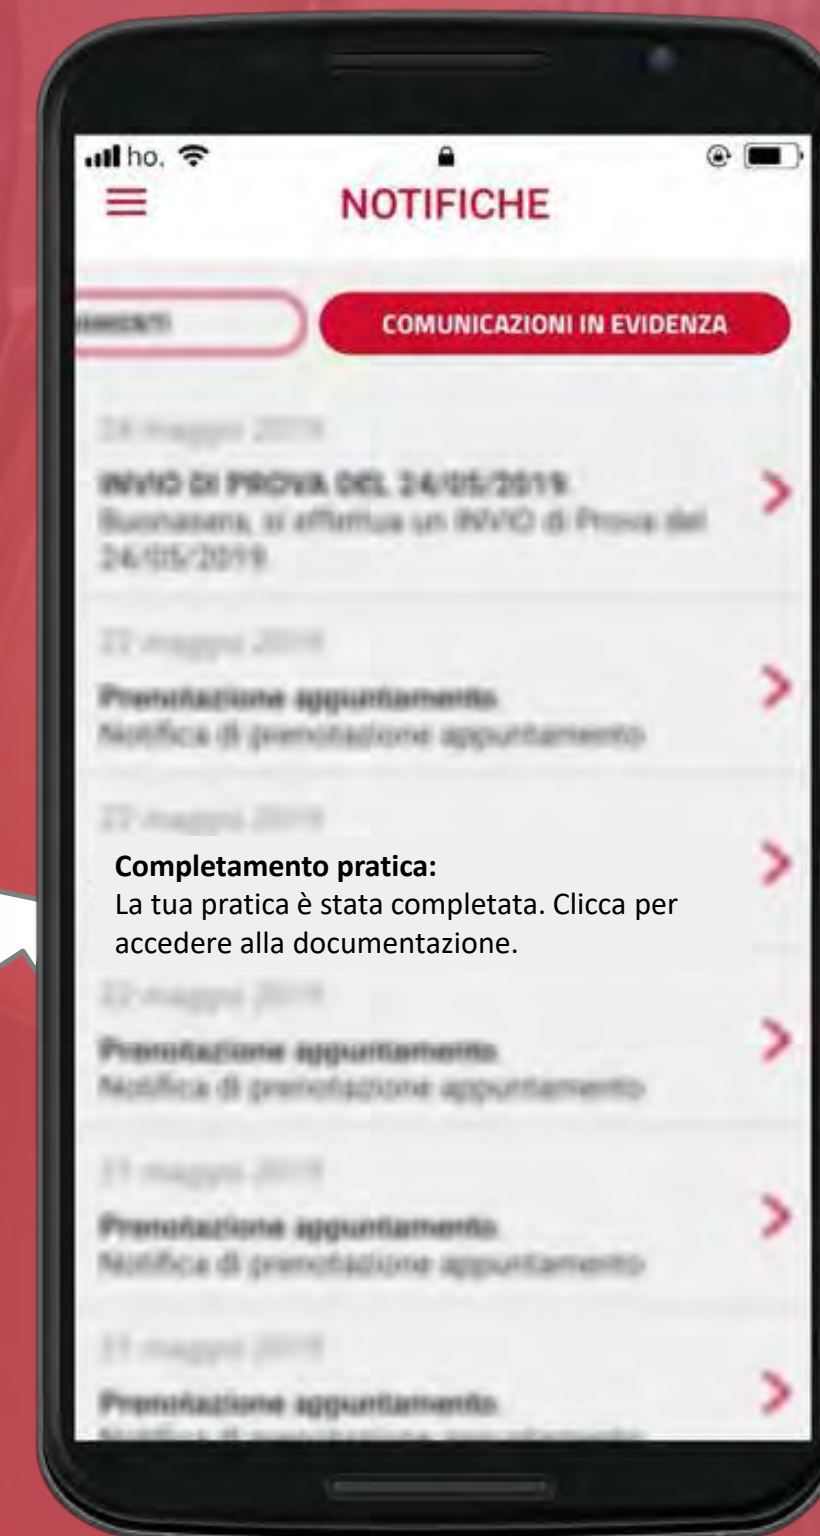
ho.

NOTIFICHE

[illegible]

COMUNICAZIONI IN EVIDENZA

24 maggio 2019

INVIO DI PROVA DEL 24/05/2019
Buonasera, si effettua un INVIO di Prova del 24/05/2019

22 maggio 2019

Prenotazione appuntamento
Notifica di prenotazione appuntamento

22 maggio 2019

Completamento pratica:
La tua pratica è stata completata. Clicca per accedere alla documentazione.

22 maggio 2019

Prenotazione appuntamento
Notifica di prenotazione appuntamento

21 maggio 2019

Prenotazione appuntamento
Notifica di prenotazione appuntamento

21 maggio 2019

Prenotazione appuntamento
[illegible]